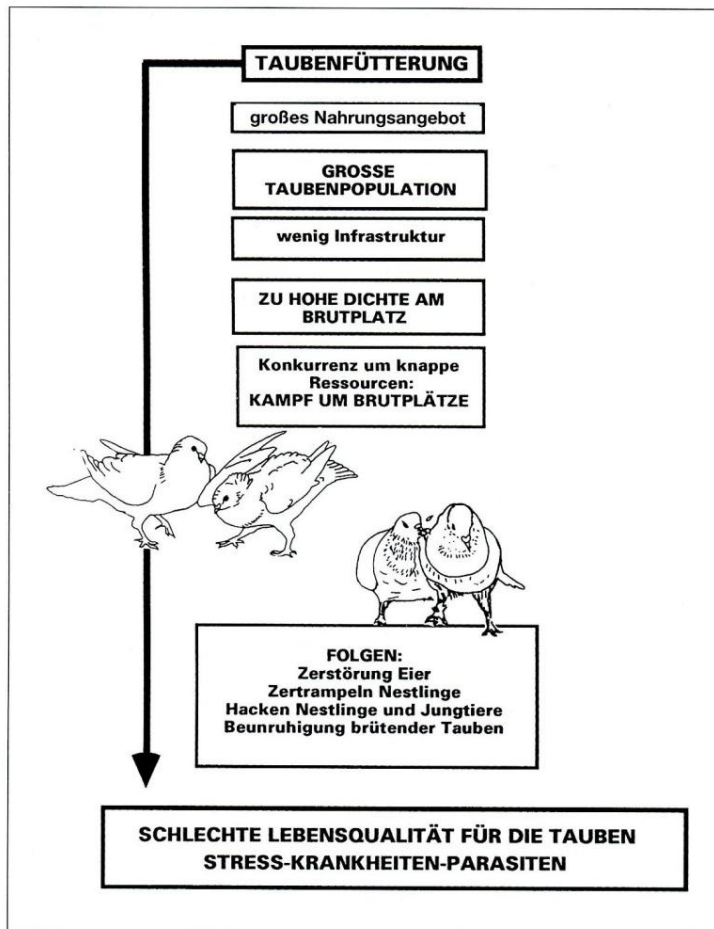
TAUBENFÜTTERUNG

großes Nahrungsangebot

GROSSE TAUBENPOPULATION

wenig Infrastruktur

ZU HOHE DICHTE AM BRUTPLATZ

Konkurrenz um knappe Ressourcen: KAMPF UM BRUTPLÄTZE

FOLGEN:
Zerstörung Eier
Zertrampeln Nestlinge
Hacken Nestlinge und Jungtiere
Beunruhigung brütender Tauben

SCHLECHTE LEBENSQUALITÄT FÜR DIE TAUBEN
STRESS-KRANKHEITEN-PARASITEN